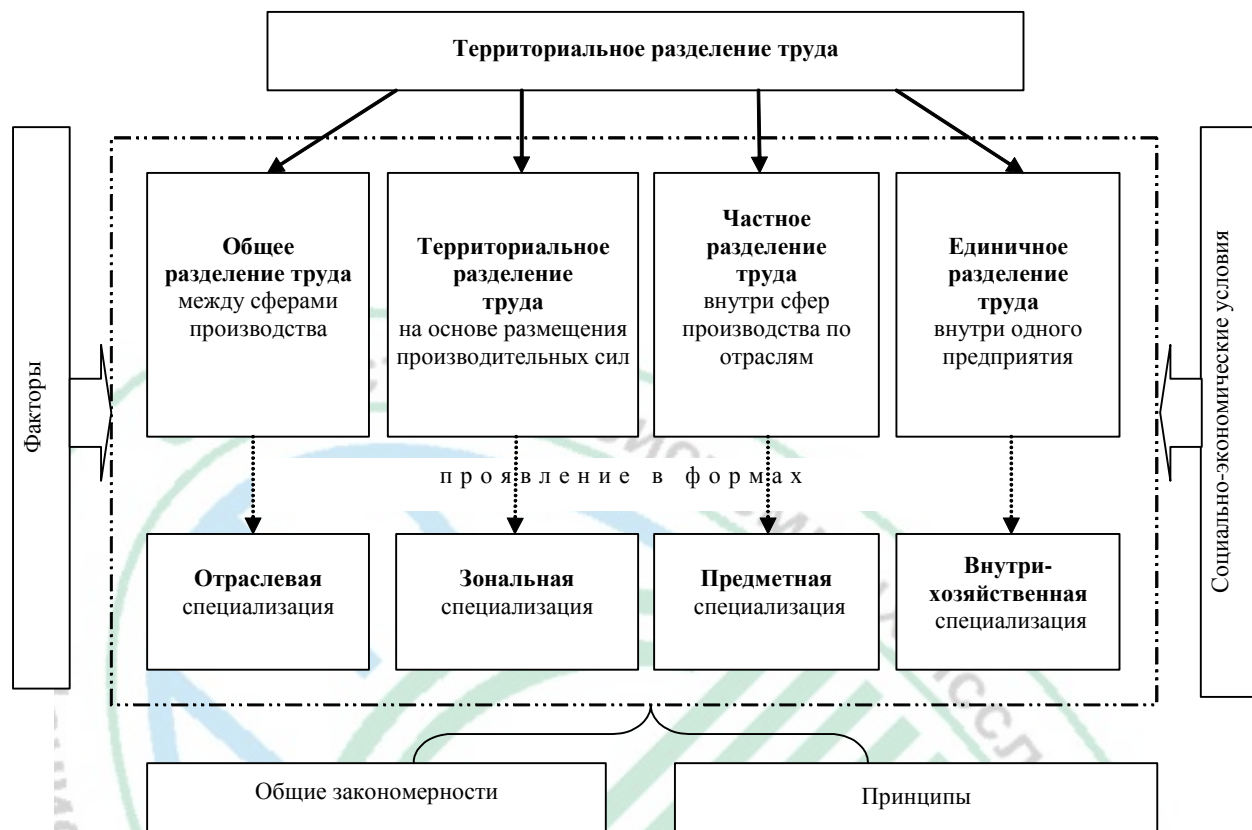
Территориальное разделение труда

Факторы

Общее разделение труда между сферами производства

Территориальное разделение труда на основе размещения производительных сил

Частное разделение труда внутри сфер производства по отраслям

Единичное разделение труда внутри одного предприятия

Социально-экономические условия

п р о я в л е н и е в ф о р м а х

Отраслевая специализация

Зональная специализация

Предметная специализация

Внутрихозяйственная специализация

Общие закономерности

Принципы